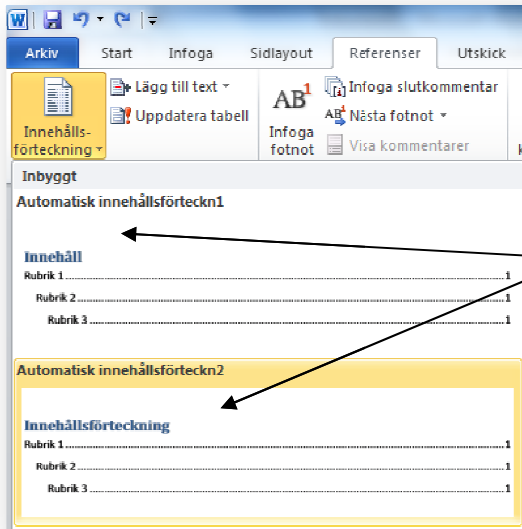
Arkiv | Start | Infoga | Sidlayout | Referenser | Utskick

Innehållsförteckning
Lägg till text
Uppdatera tabell
AB¹
Infoga fotnot
Infoga slutkommentar
Nästa fotnot
Visa kommentarer

Inbyggt

Automatisk innehållsförteckn1

Innehåll
Rubrik 1 .......... 1
Rubrik 2 .......... 1
Rubrik 3 .......... 1

Automatisk innehållsförteckn2

Innehållsförteckning
Rubrik 1 .......... 1
Rubrik 2 .......... 1
Rubrik 3 .......... 1